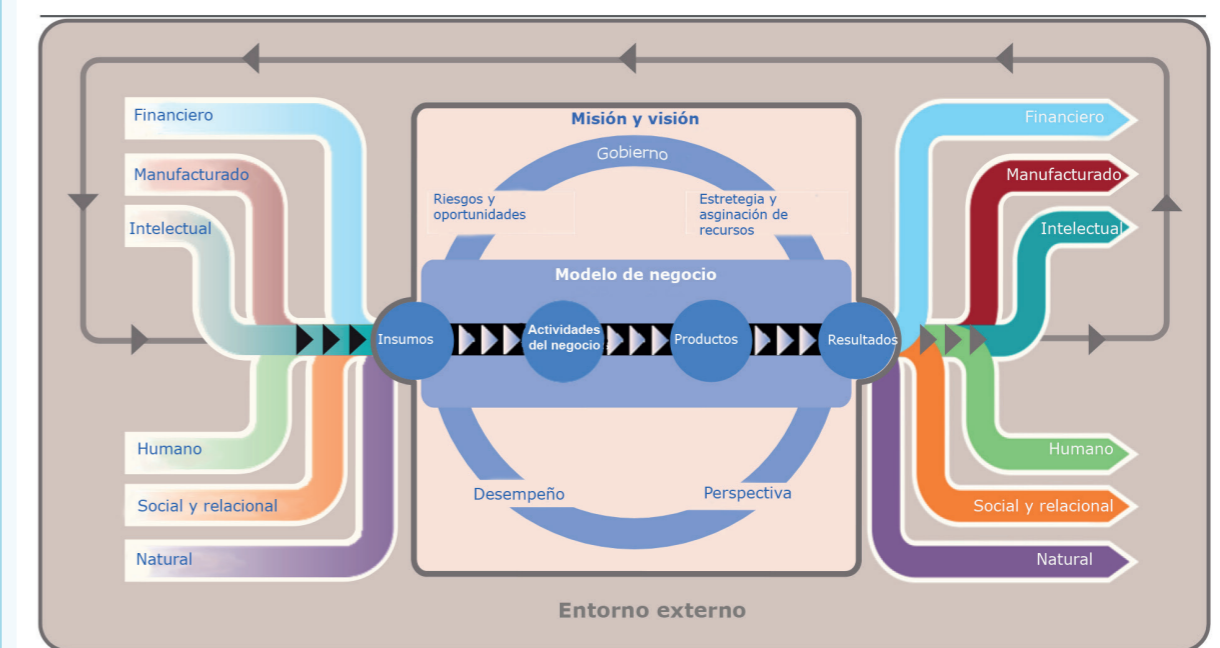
Financiero

Manufacturado

Intelectual

Humano

Social y relacional

Natural

Misión y visión

Gobierno

Riesgos y oportunidades

Estretegia y asginación de recursos

Modelo de negocio

Insumos

Actividades del negocio

Productos

Resultados

Desempeño

Perspectiva

Financiero

Manufacturado

Intelectual

Humano

Social y relacional

Natural

Entorno externo